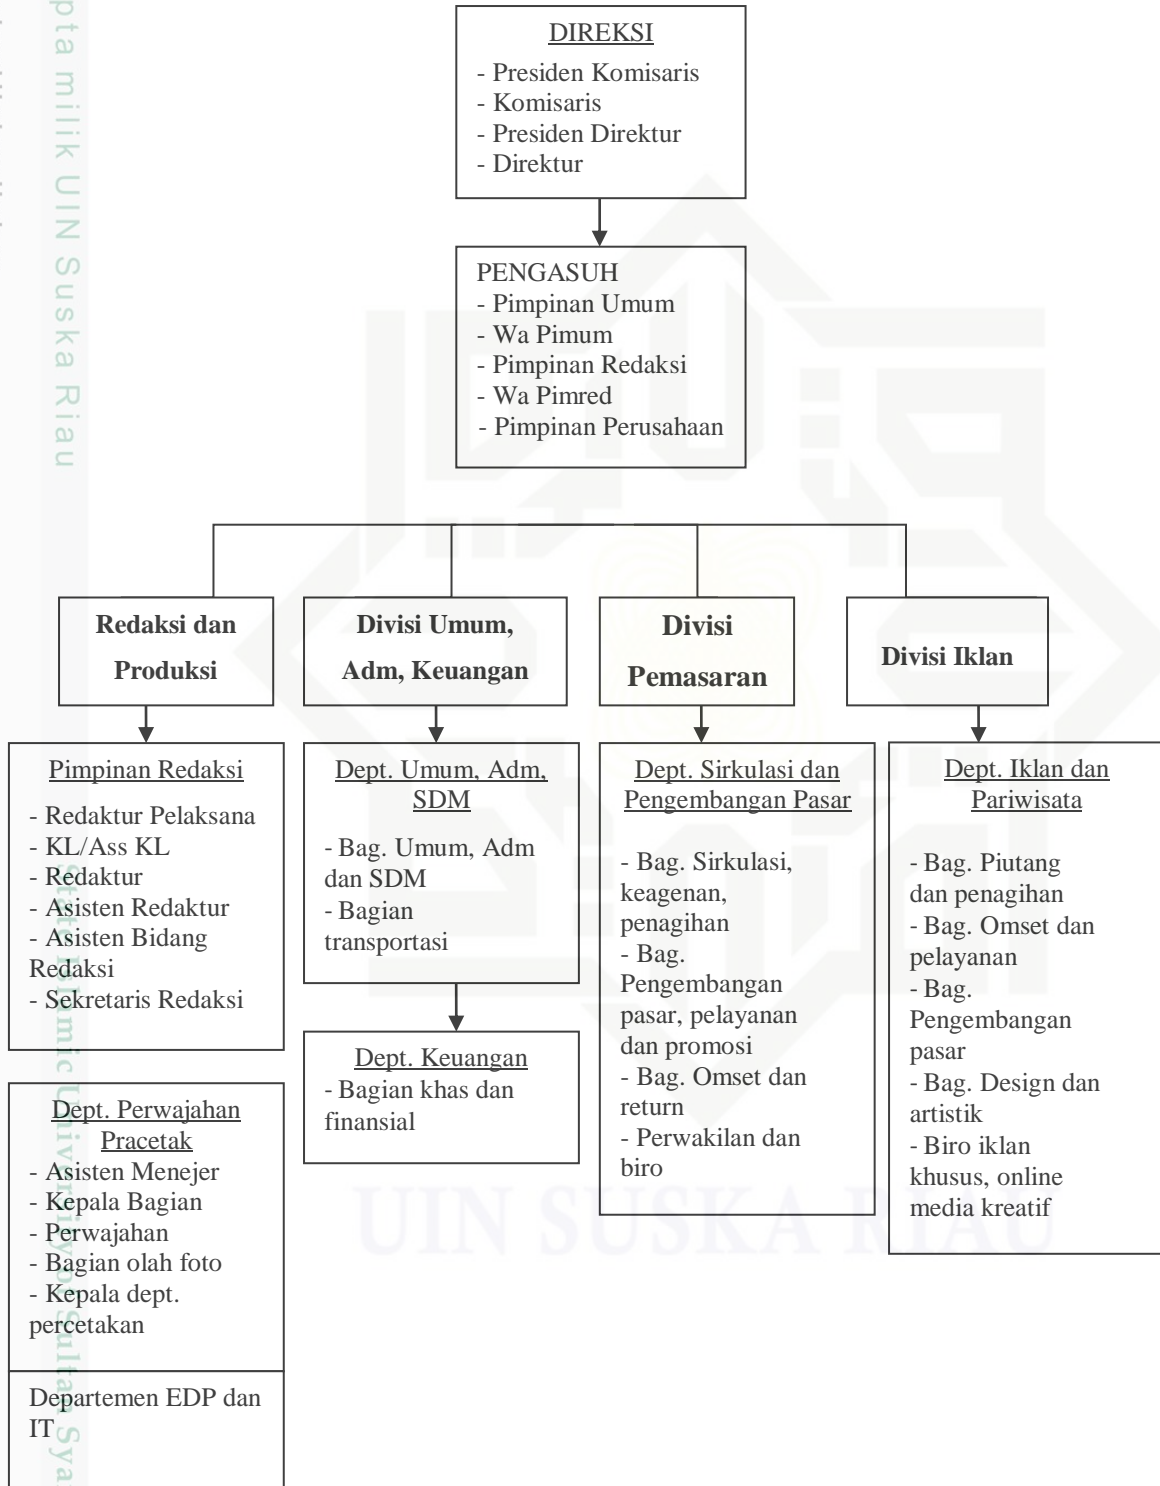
pta milik UIN Suska Riau

DIREKSI
- Presiden Komisaris
- Komisaris
- Presiden Direktur
- Direktur

PENGASUH
- Pimpinan Umum
- Wa Pimum
- Pimpinan Redaksi
- Wa Pimred
- Pimpinan Perusahaan

**Redaksi dan Produksi**

**Divisi Umum, Adm, Keuangan**

**Divisi Pemasaran**

**Divisi Iklan**

Pimpinan Redaksi
- Redaktur Pelaksana
- KL/Ass KL
- Redaktur
- Asisten Redaktur
- Asisten Bidang Redaksi
- Sekretaris Redaksi

Dept. Perwajahan Pracetak
- Asisten Menejer
- Kepala Bagian
- Perwajahan
- Bagian olah foto
- Kepala dept. percetakan

Departemen EDP dan IT

Dept. Umum, Adm, SDM
- Bag. Umum, Adm dan SDM
- Bagian transportasi

Dept. Keuangan
- Bagian khas dan finansial

Dept. Sirkulasi dan Pengembangan Pasar
- Bag. Sirkulasi, keagenan, penagihan
- Bag. Pengembangan pasar, pelayanan dan promosi
- Bag. Omset dan return
- Perwakilan dan biro

Dept. Iklan dan Pariwisata
- Bag. Piutang dan penagihan
- Bag. Omset dan pelayanan
- Bag. Pengembangan pasar
- Bag. Design dan artistik
- Biro iklan khusus, online media kreatif

UIN SUSKA RIAU